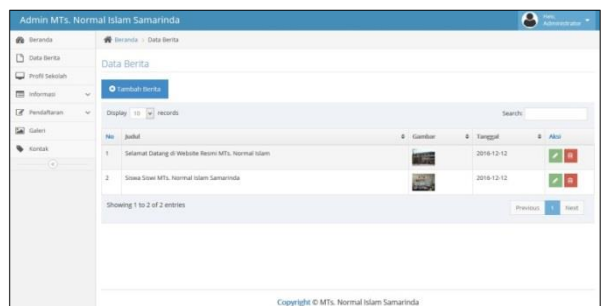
Admin MTs. Normal Islam Samarinda

Hello,
Administrator

Beranda
Data Berita
Profil Sekolah
Informasi
Pendaftaran
Galeri
Kontak

Beranda > Data Berita

Data Berita

Tambah Berita

Display 10 records

Search:

| No | Judul | Gambar | Tanggal | Aksi |
|---|---|---|---|---|
| 1 | Selamat Datang di Website Resmi MTs. Normal Islam | | 2016-12-12 | |
| 2 | Siswa Siswi MTs. Normal Islam Samarinda | | 2016-12-12 | |

Showing 1 to 2 of 2 entries

Previous 1 Next

Copyright © MTs. Normal Islam Samarinda